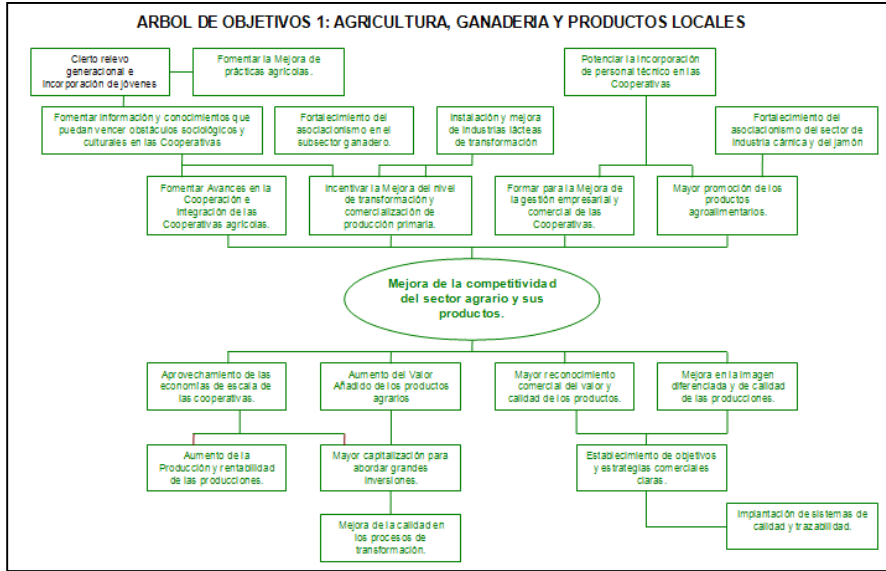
ARBOL DE OBJETIVOS 1: AGRICULTURA, GANADERIA Y PRODUCTOS LOCALES

Cierto relevo generacional e incorporación de jóvenes

Fomentar la Mejora de prácticas agrícolas.

Potenciar la incorporación de personal técnico en las Cooperativas

Fomentar información y conocimientos que puedan vencer obstáculos sociológicos y culturales en las Cooperativas

Fortalecimiento del asociacionismo en el subsector ganadero.

Instalación y mejora de industrias lácteas de transformación

Fortalecimiento del asociacionismo del sector de industria cárnica y del jamón

Fomentar Avances en la Cooperación e integración de las Cooperativas agrícolas.

Incentivar la Mejora del nivel de transformación y comercialización de producción primaria.

Formar para la Mejora de la gestión empresarial y comercial de las Cooperativas.

Mayor promoción de los productos agroalimentarios.

Mejora de la competitividad del sector agrario y sus productos.

Aprovechamiento de las economías de escala de las cooperativas.

Aumento del Valor Añadido de los productos agrarios

Mayor reconocimiento comercial del valor y calidad de los productos.

Mejora en la imagen diferenciada y de calidad de las producciones.

Aumento de la Producción y rentabilidad de las producciones.

Mayor capitalización para abordar grandes inversiones.

Establecimiento de objetivos y estrategias comerciales claras.

Mejora de la calidad en los procesos de transformación.

Implantación de sistemas de calidad y trazabilidad.